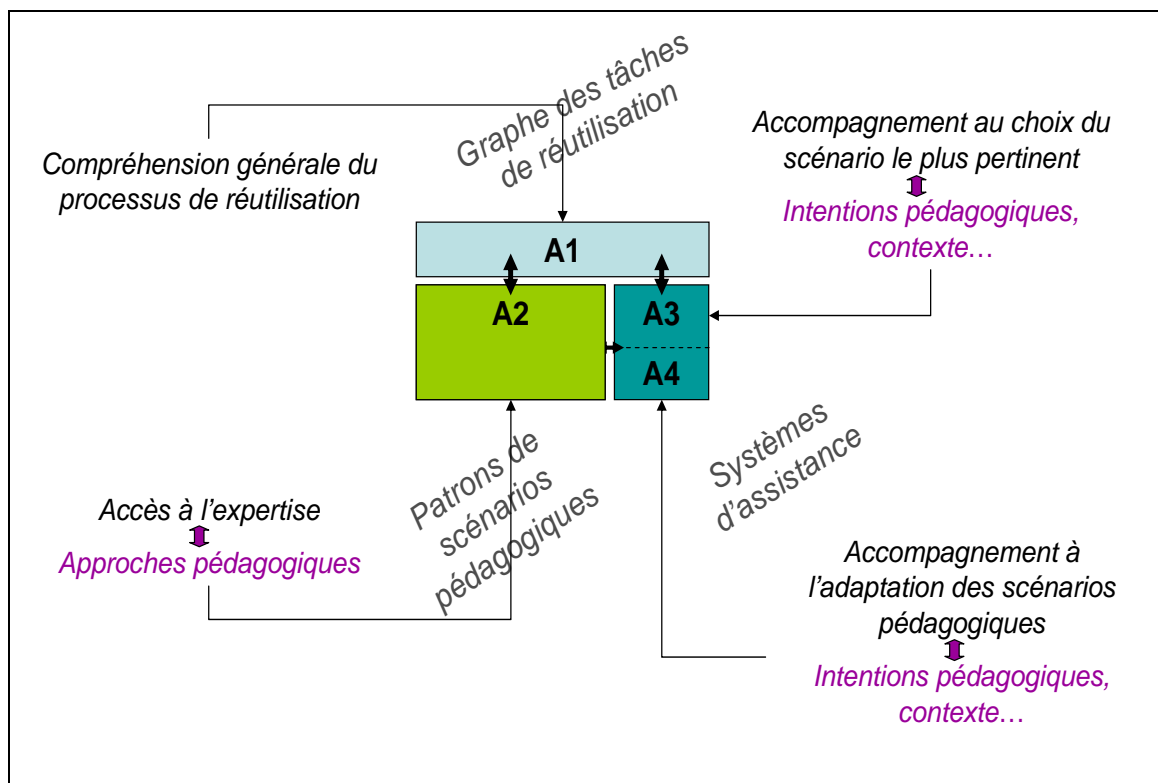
Graphe des tâches de réutilisation

Compréhension générale du processus de réutilisation

Accompagnement au choix du scénario le plus pertinent

Intentions pédagogiques, contexte…

A1

A2

A3

A4

Patrons de scénarios pédagogiques

Systèmes d'assistance

Accès à l'expertise

Approches pédagogiques

Accompagnement à l'adaptation des scénarios pédagogiques

Intentions pédagogiques, contexte…